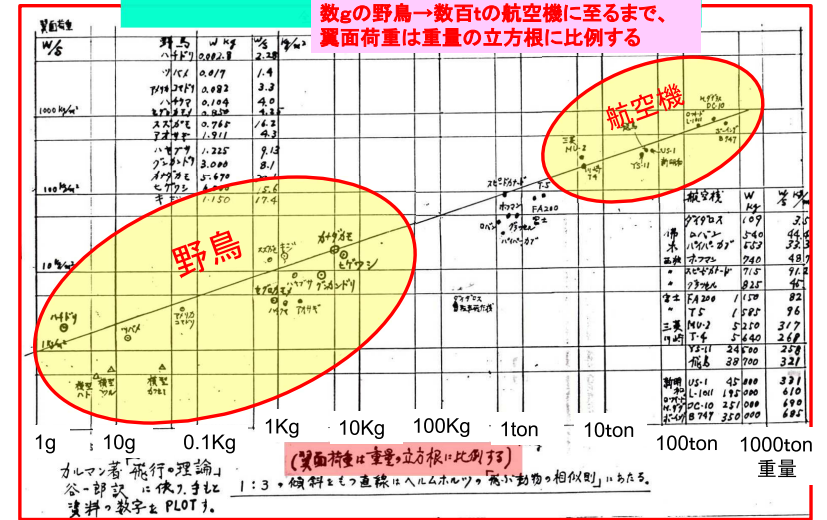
数gの野鳥→数百tの航空機に至るまで、
翼面荷重は重量の立方根に比例する

翼面荷重
W/S

| 野鳥 | W kg | W/S | lb/ft² |
|---|---|---|---|
| ハチドリ | 0.0028 | 2.28 | |
| ツバメ | 0.017 | 1.4 | |
| アマツバメ | 0.082 | 3.3 | |
| ハヤブサ | 0.104 | 4.0 | |
| | 0.18 | 4.4 | |
| スズガモ | 0.765 | 6.2 | |
| アオサギ | 1.911 | 4.3 | |
| ハゲワシ | 1.225 | 9.13 | |
| コンドル | 3.000 | 8.1 | |
| カモ | 5.670 | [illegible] | |
| ヒゲワシ | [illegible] | 15.6 | |
| | 1.150 | 17.4 | |

1000 kg/m²
100 kg/m²
10 kg/m²

| 航空機 | W kg | W/S lb/ft² | |
|---|---|---|---|
| 小型 グライダー | 109 | 3.5 | |
| パイパー | 540 | 44 | |
| | 553 | 33.3 | |
| ボナンザ | 740 | 48.7 | |
| スピードバード | 715 | 91.2 | |
| | 825 | 46 | |
| 富士 FA200 | 1150 | 82 | |
| T5 | 1585 | 96 | |
| 三菱 MU-2 | 5250 | 317 | |
| | 5640 | 267 | |
| YS-11 | 24500 | 258 | |
| 飛鳥 | 38700 | 321 | |
| 新明和 US-1 | 45000 | 331 | |
| L-1011 | 195000 | 610 | |
| DC-10 | 251000 | 690 | |
| B 747 | 350000 | 685 | |

航空機
野鳥

1g 10g 0.1Kg 1Kg 10Kg 100Kg 1ton 10ton 100ton 1000ton
重量

カルマン著「飛行の理論」谷一郎訳 に依ったまとと資料の数字をPLOTす。

(翼面荷重は重量の立方根に比例する)

1:3の傾斜をもつ直線はヘルムホルツの「飛ぶ動物の相似則」にあたる。